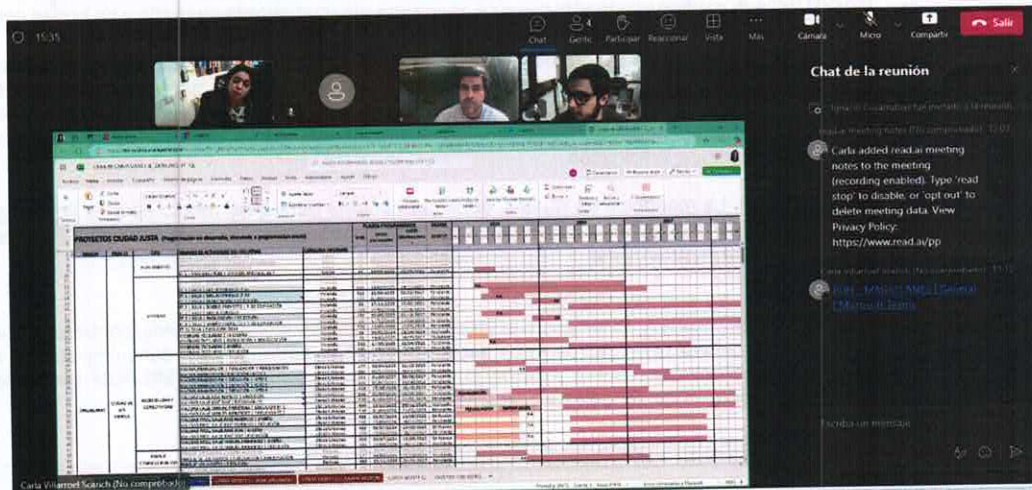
15:35

Chat
Gente
Participar
Reaccionar
Vista
Más
Cámara
Micro
Compartir
Salir

Chat de la reunión

Carla added read.ai meeting notes to the meeting (recording enabled). Type 'read stop' to disable, or 'opt out' to delete meeting data. View Privacy Policy: https://www.read.ai/pp

Carla Villarroel Scarich (No comprobado)

PROYECTOS CIUDAD JUSTA

Escriba un mensaje

Carla Villarroel Scarich (No comprobado)